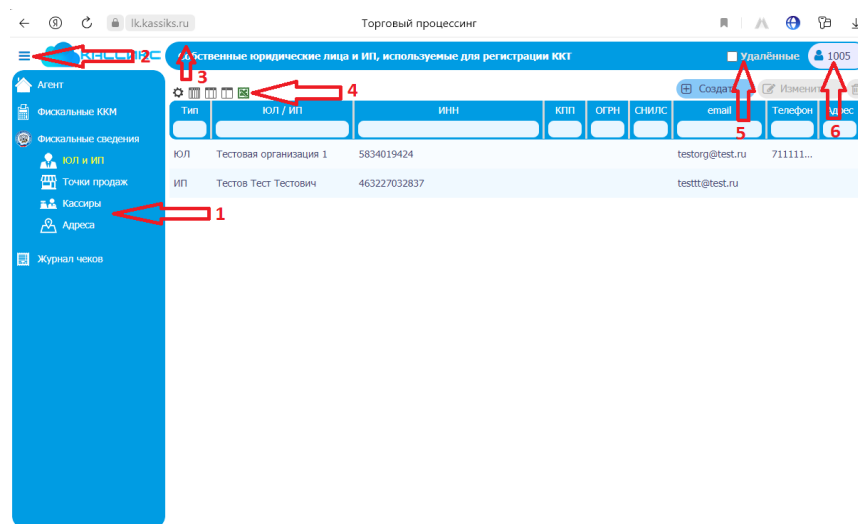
lk.kassiks.ru
Торговый процессинг

КАССИКС
Собственные юридические лица и ИП, используемые для регистрации ККТ
Удалённые
1005

Агент
Фискальные ККМ
Фискальные сведения
ЮЛ и ИП
Точки продаж
Кассиры
Адреса
Журнал чеков

Создать
Изменить

| Тип | ЮЛ / ИП | ИНН | КПП | ОГРН | СНИЛС | email | Телефон | Адрес |
|---|---|---|---|---|---|---|---|---|
| ЮЛ | Тестовая организация 1 | 5834019424 | | | | testorg@test.ru | 711111... | |
| ИП | Тестов Тест Тестович | 463227032837 | | | | testtt@test.ru | | |

1
2
3
4
5
6